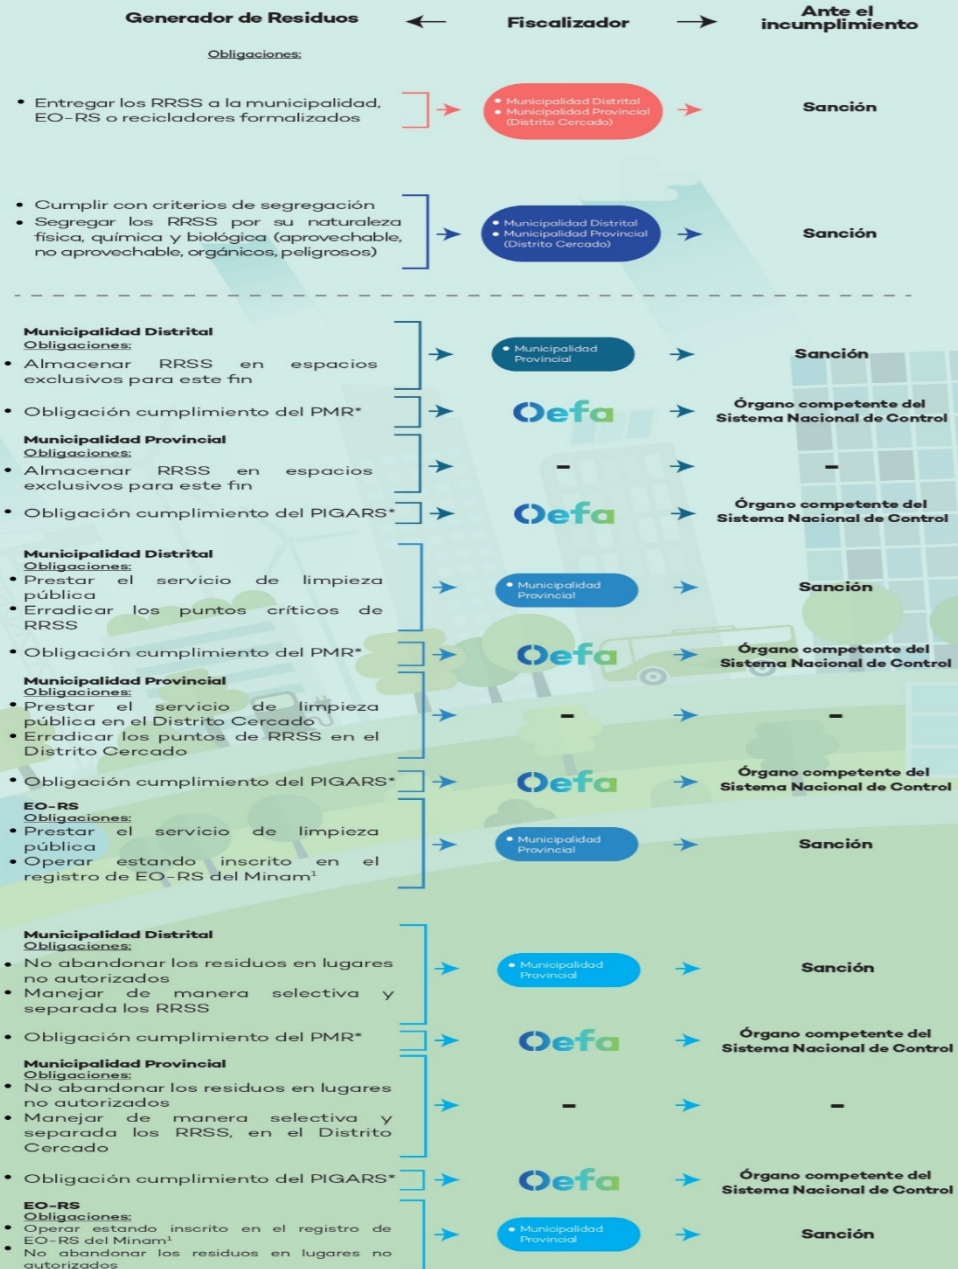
Generador de Residuos

Obligaciones:

Fiscalizador

Ante el incumplimiento

• Entregar los RRSS a la municipalidad, EO-RS o recicladores formalizados

• Municipalidad Distrital
• Municipalidad Provincial (Distrito Cercado)

Sanción

• Cumplir con criterios de segregación
• Segregar los RRSS por su naturaleza física, química y biológica (aprovechable, no aprovechable, orgánicos, peligrosos)

• Municipalidad Distrital
• Municipalidad Provincial (Distrito Cercado)

Sanción

Municipalidad Distrital
Obligaciones:
• Almacenar RRSS en espacios exclusivos para este fin

• Municipalidad Provincial

Sanción

• Obligación cumplimiento del PMR*

Oefa

Órgano competente del Sistema Nacional de Control

Municipalidad Provincial
Obligaciones:
• Almacenar RRSS en espacios exclusivos para este fin

-

-

• Obligación cumplimiento del PIGARS*

Oefa

Órgano competente del Sistema Nacional de Control

Municipalidad Distrital
Obligaciones:
• Prestar el servicio de limpieza pública
• Erradicar los puntos críticos de RRSS

• Municipalidad Provincial

Sanción

• Obligación cumplimiento del PMR*

Oefa

Órgano competente del Sistema Nacional de Control

Municipalidad Provincial
Obligaciones:
• Prestar el servicio de limpieza pública en el Distrito Cercado
• Erradicar los puntos de RRSS en el Distrito Cercado

-

-

• Obligación cumplimiento del PIGARS*

Oefa

Órgano competente del Sistema Nacional de Control

EO-RS
Obligaciones:
• Prestar el servicio de limpieza pública
• Operar estando inscrito en el registro de EO-RS del Minam¹

• Municipalidad Provincial

Sanción

Municipalidad Distrital
Obligaciones:
• No abandonar los residuos en lugares no autorizados
• Manejar de manera selectiva y separada los RRSS

• Municipalidad Provincial

Sanción

• Obligación cumplimiento del PMR*

Oefa

Órgano competente del Sistema Nacional de Control

Municipalidad Provincial
Obligaciones:
• No abandonar los residuos en lugares no autorizados
• Manejar de manera selectiva y separada los RRSS, en el Distrito Cercado

-

-

• Obligación cumplimiento del PIGARS*

Oefa

Órgano competente del Sistema Nacional de Control

EO-RS
Obligaciones:
• Operar estando inscrito en el registro de EO-RS del Minam¹
• No abandonar los residuos en lugares no autorizados

• Municipalidad Provincial

Sanción